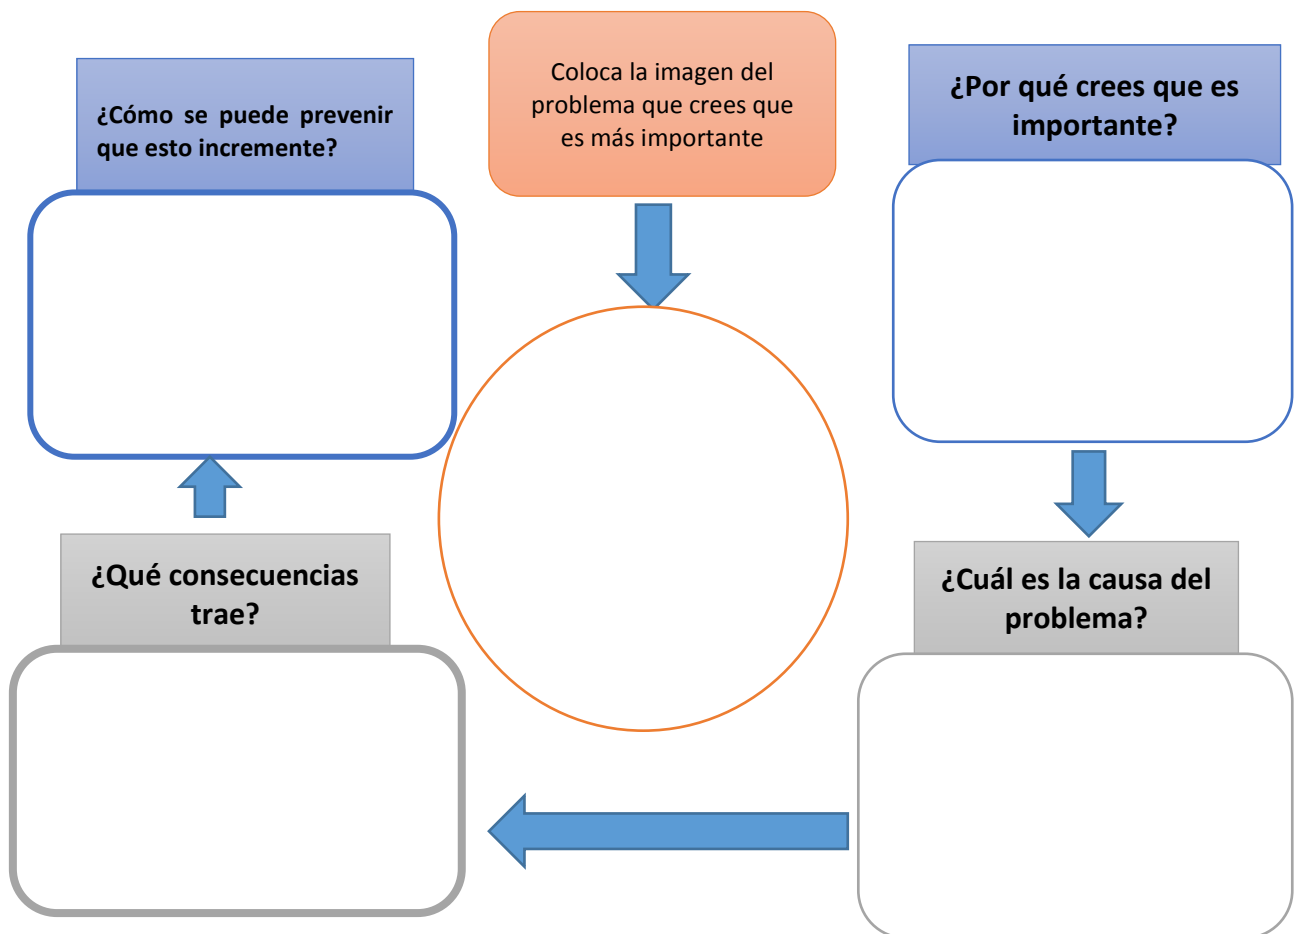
Coloca la imagen del problema que crees que es más importante

¿Por qué crees que es importante?

¿Cuál es la causa del problema?

¿Qué consecuencias trae?

¿Cómo se puede prevenir que esto incremente?